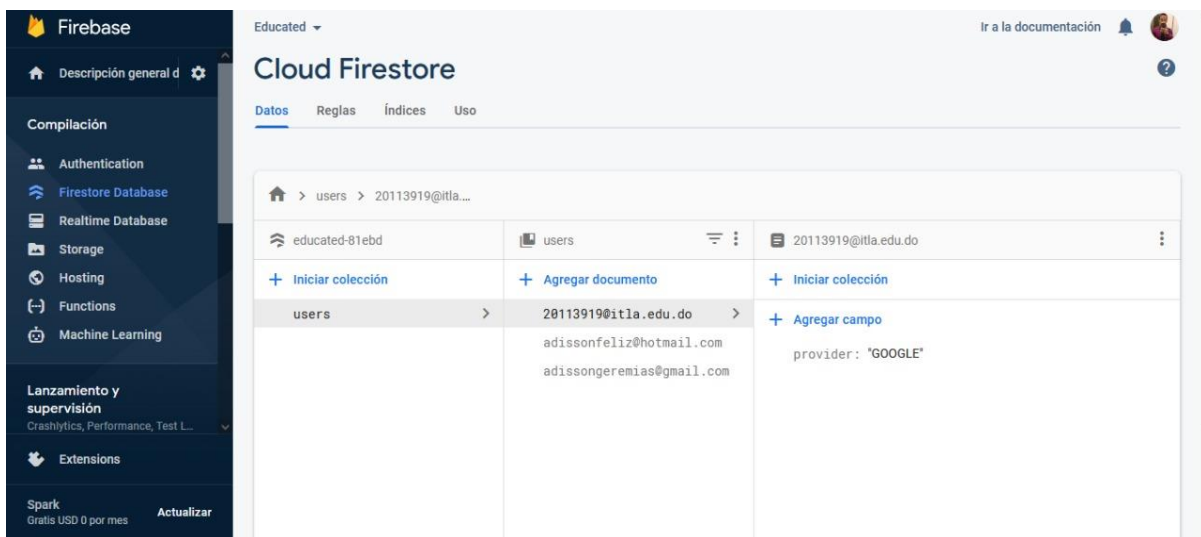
Firebase

Descripción general d

Compilación

Authentication
Firestore Database
Realtime Database
Storage
Hosting
Functions
Machine Learning

Lanzamiento y supervisión
Crashlytics, Performance, Test L...

Extensions

Spark
Gratis USD 0 por mes
Actualizar

Educated

Ir a la documentación

Cloud Firestore

Datos Reglas Índices Uso

> users > 20113919@itla....

educated-81ebd
+ Iniciar colección
users

users
+ Agregar documento
20113919@itla.edu.do
adissonfeliz@hotmail.com
adissongeremias@gmail.com

20113919@itla.edu.do
+ Iniciar colección
+ Agregar campo
provider: "GOOGLE"